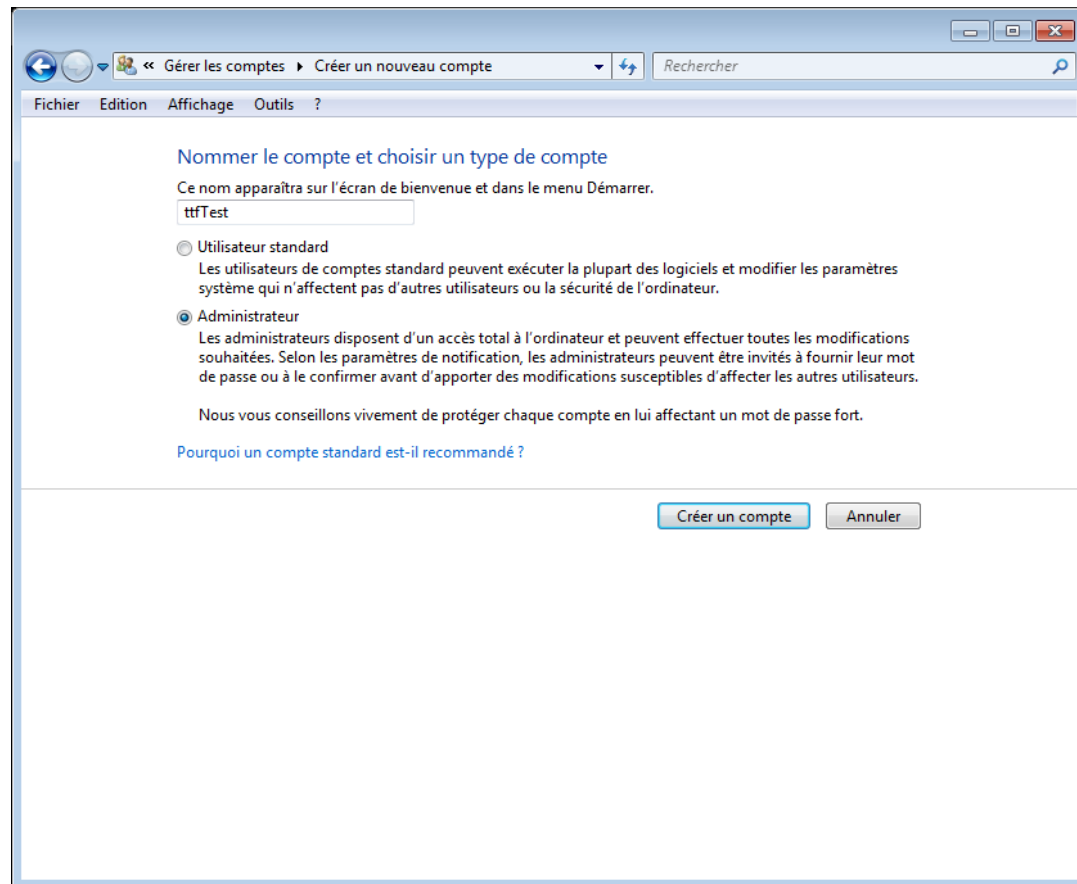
« Gérer les comptes ▸ Créer un nouveau compte

Rechercher

Fichier Edition Affichage Outils ?

Nommer le compte et choisir un type de compte

Ce nom apparaîtra sur l'écran de bienvenue et dans le menu Démarrer.

ttfTest

Utilisateur standard

Les utilisateurs de comptes standard peuvent exécuter la plupart des logiciels et modifier les paramètres système qui n'affectent pas d'autres utilisateurs ou la sécurité de l'ordinateur.

Administrateur

Les administrateurs disposent d'un accès total à l'ordinateur et peuvent effectuer toutes les modifications souhaitées. Selon les paramètres de notification, les administrateurs peuvent être invités à fournir leur mot de passe ou à le confirmer avant d'apporter des modifications susceptibles d'affecter les autres utilisateurs.

Nous vous conseillons vivement de protéger chaque compte en lui affectant un mot de passe fort.

Pourquoi un compte standard est-il recommandé ?

Créer un compte

Annuler